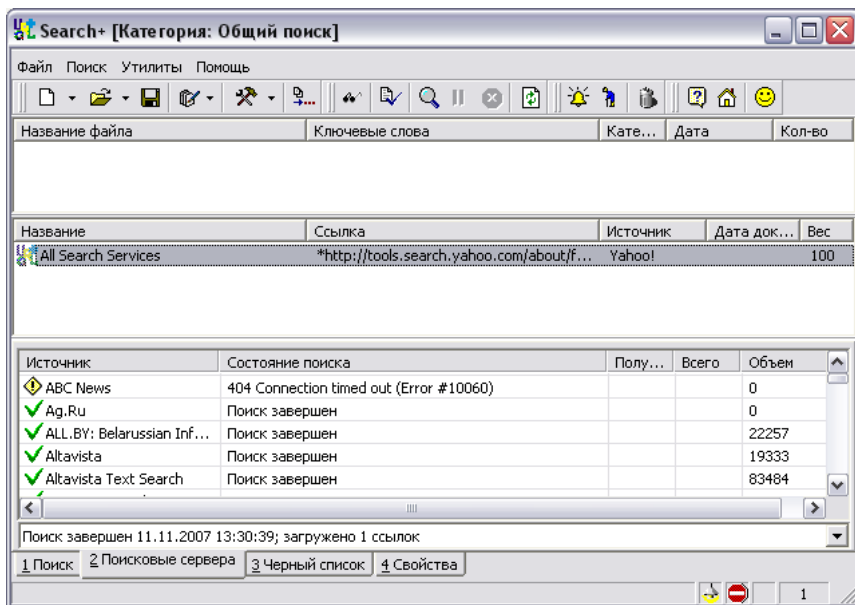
Search+ [Категория: Общий поиск]

Файл Поиск Утилиты Помощь

| Название файла | Ключевые слова | Кате... | Дата | Кол-во |
|---|---|---|---|---|

| Название | Ссылка | Источник | Дата док... | Вес |
|---|---|---|---|---|
| All Search Services | *http://tools.search.yahoo.com/about/f... | Yahoo! | | 100 |

| Источник | Состояние поиска | Полу... | Всего | Объем |
|---|---|---|---|---|
| ABC News | 404 Connection timed out (Error #10060) | | | 0 |
| Ag.Ru | Поиск завершен | | | 0 |
| ALL.BY: Belarussian Inf... | Поиск завершен | | | 22257 |
| Altavista | Поиск завершен | | | 19333 |
| Altavista Text Search | Поиск завершен | | | 83484 |

Поиск завершен 11.11.2007 13:30:39; загружено 1 ссылок

1 Поиск | 2 Поисковые сервера | 3 Черный список | 4 Свойства

1